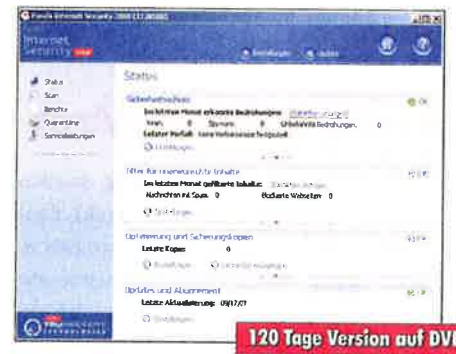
Panda Internet Security 2008 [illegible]

Internet Security

Einstellungen Update

Status
Scan
Berichte
Quarantäne
Sonnenbrille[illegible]

Status

Sicherheitsschutz
Im letzten Monat erkannte Bedrohungen: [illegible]
Viren: 0 Spyware: 0 Unbekannte Bedrohungen: 0
Letzter Verlauf: keine Verlaufsspuren festgestellt
Einstellungen

Filter für unerwünschte Inhalte
Im letzten Monat gefilterte Inhalte: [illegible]
Nachrichten mit Spam: 0 Blockierte Webseiten: 0
Einstellungen

Optimierung und Sicherungskopien
Letzte Kopie: 0
Einstellungen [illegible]

Updates und Abonnement
Letzte Aktualisierung: 09/17/07
Einstellungen

Panda SECURITY

120 Tage Version auf DVD